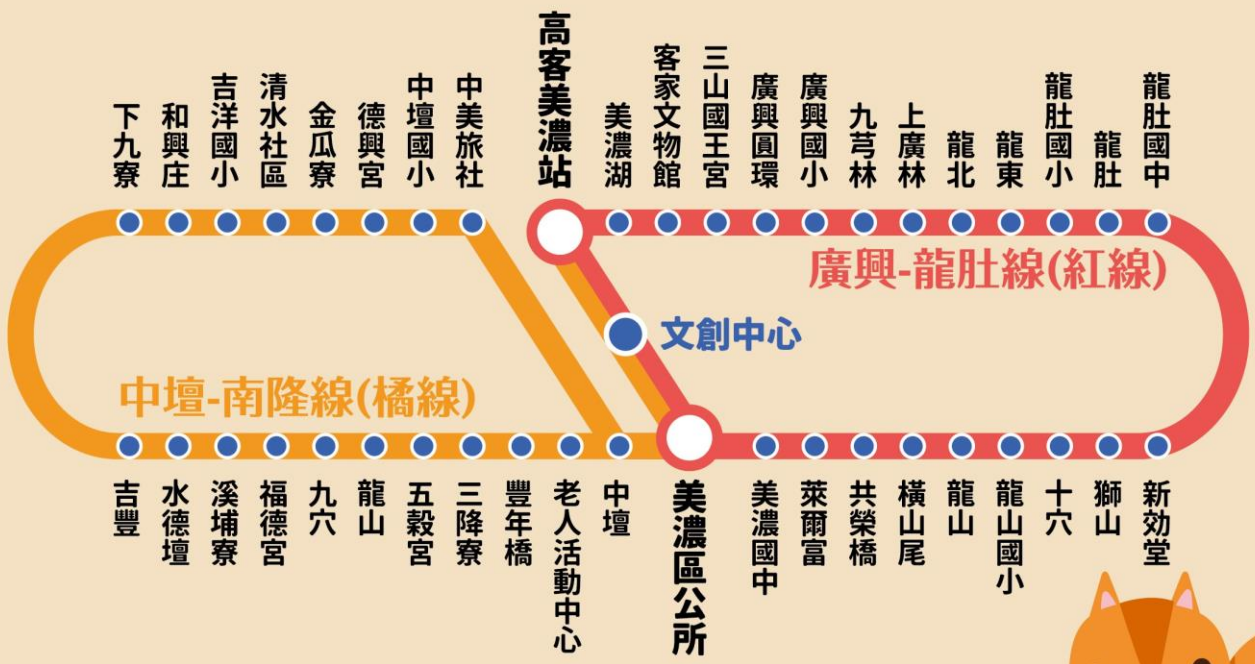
下九寮
和興庄
吉洋國小
清水社區
金瓜寮
德興宮
中壇國小
中美旅社
高客美濃站
美濃湖
客家文物館
三山國王宮
廣興圓環
廣興國小
九芎林
上廣林
龍北
龍東
龍肚國小
龍肚
龍肚國中

廣興-龍肚線(紅線)

文創中心

中壇-南隆線(橘線)

吉豐
水德壇
溪埔寮
福德宮
九穴
龍山
五穀宮
三降寮
豐年橋
老人活動中心
中壇
美濃區公所
美濃國中
萊爾富
共榮橋
橫山尾
龍山
龍山國小
十穴
獅山
新効堂